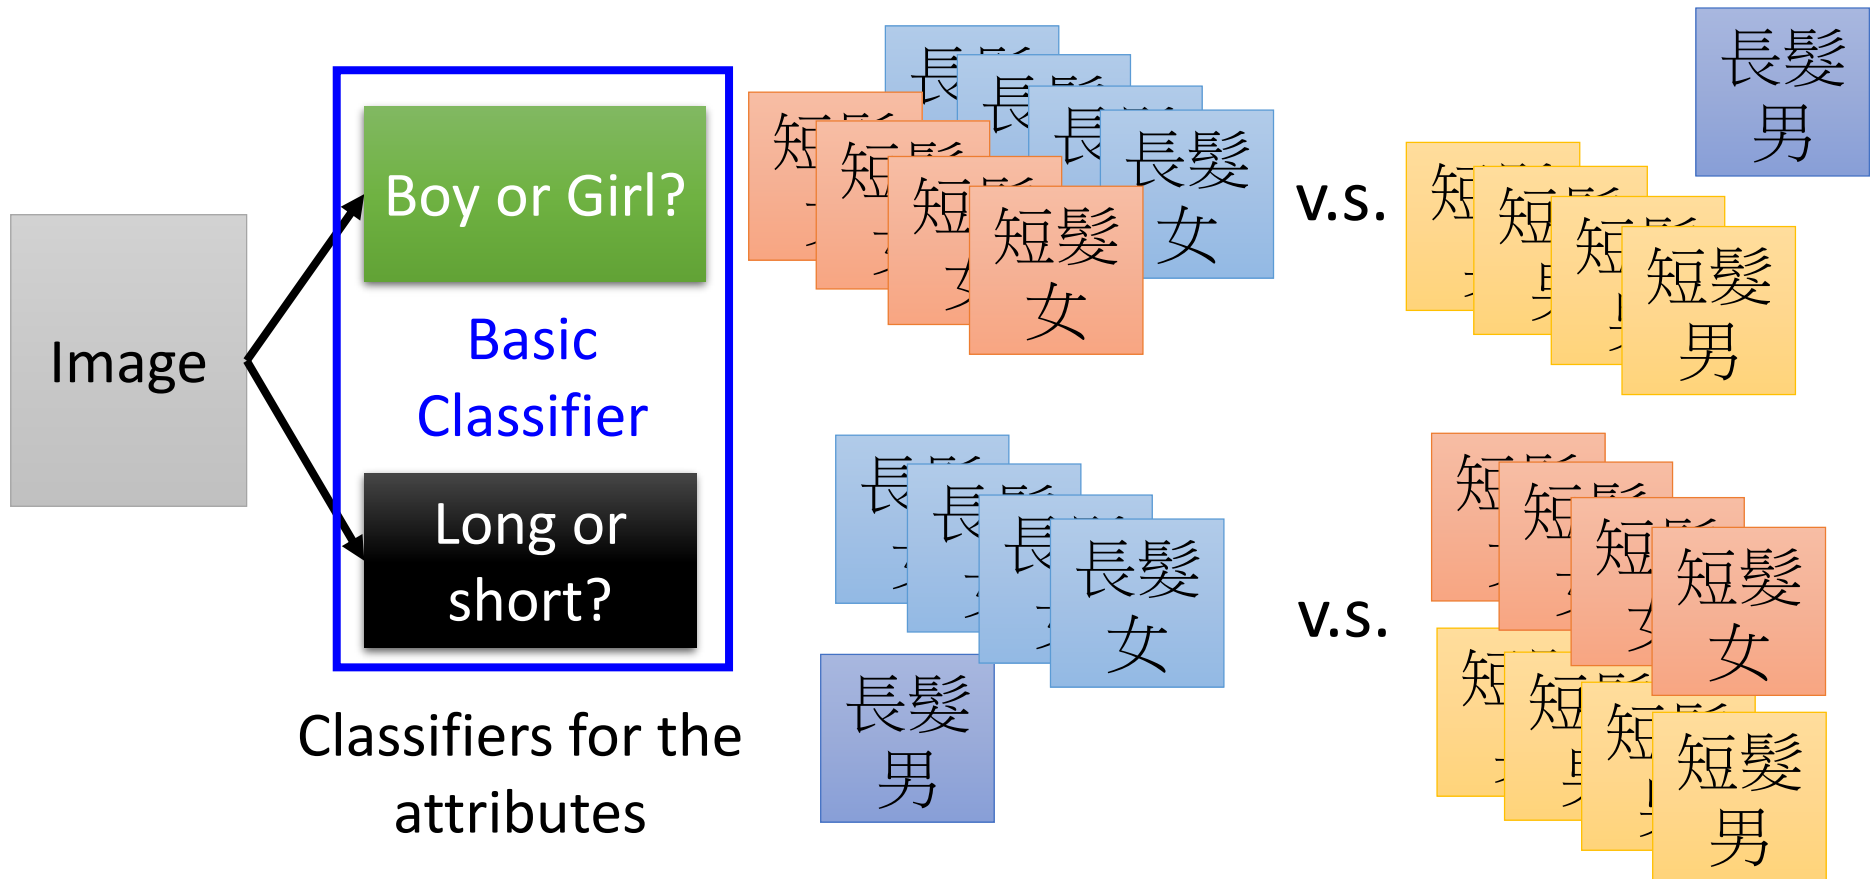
Image

Boy or Girl?

Basic Classifier

Long or short?

Classifiers for the attributes

長髮
長髮
長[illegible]
長髮
女
短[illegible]
短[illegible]
短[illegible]
短髮
女

v.s.

長髮
男

短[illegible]
短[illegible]
短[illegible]
短髮
男

長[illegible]
長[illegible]
長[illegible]
長髮
女

長髮
男

v.s.

短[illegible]
短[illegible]
短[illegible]
短髮
女

短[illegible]
短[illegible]
短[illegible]
短髮
男